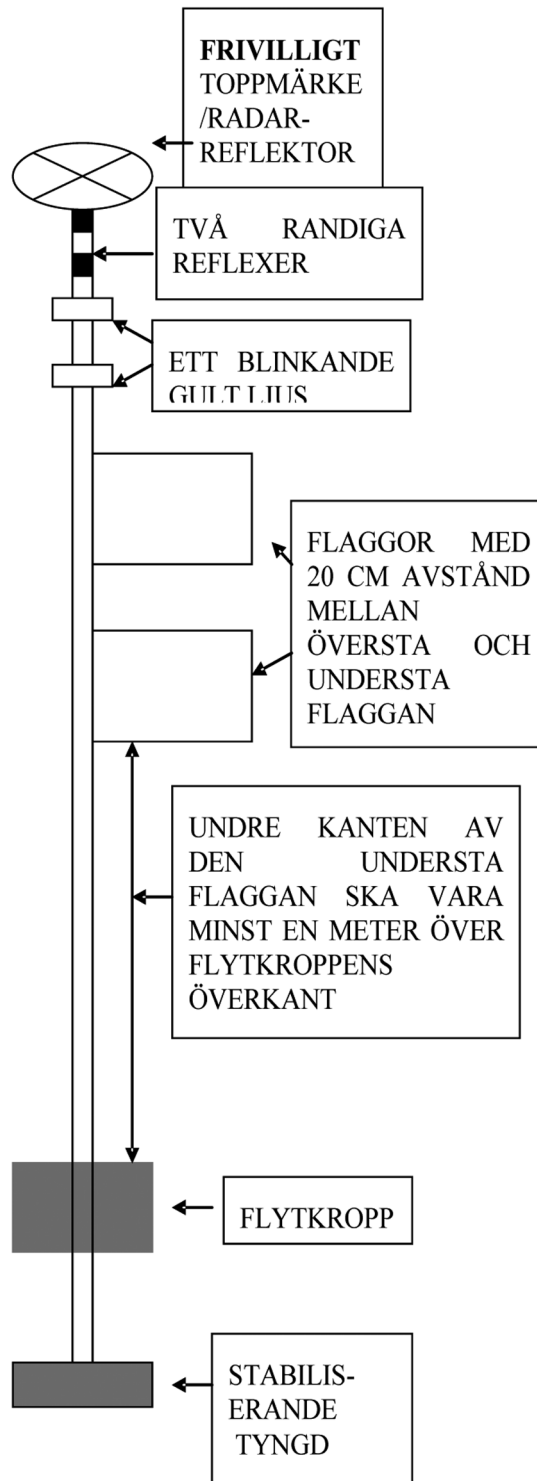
**FRIVILLIGT** TOPPMÄRKE /RADAR-REFLEKTOR

TVÅ RANDIGA REFLEXER

ETT BLINKANDE GULT LJUS

FLAGGOR MED 20 CM AVSTÅND MELLAN ÖVERSTA OCH UNDERSTA FLAGGAN

UNDRE KANTEN AV DEN UNDERSTA FLAGGAN SKA VARA MINST EN METER ÖVER FLYTKROPPENS ÖVERKANT

FLYTKROPP

STABILIS-ERANDE TYNGD